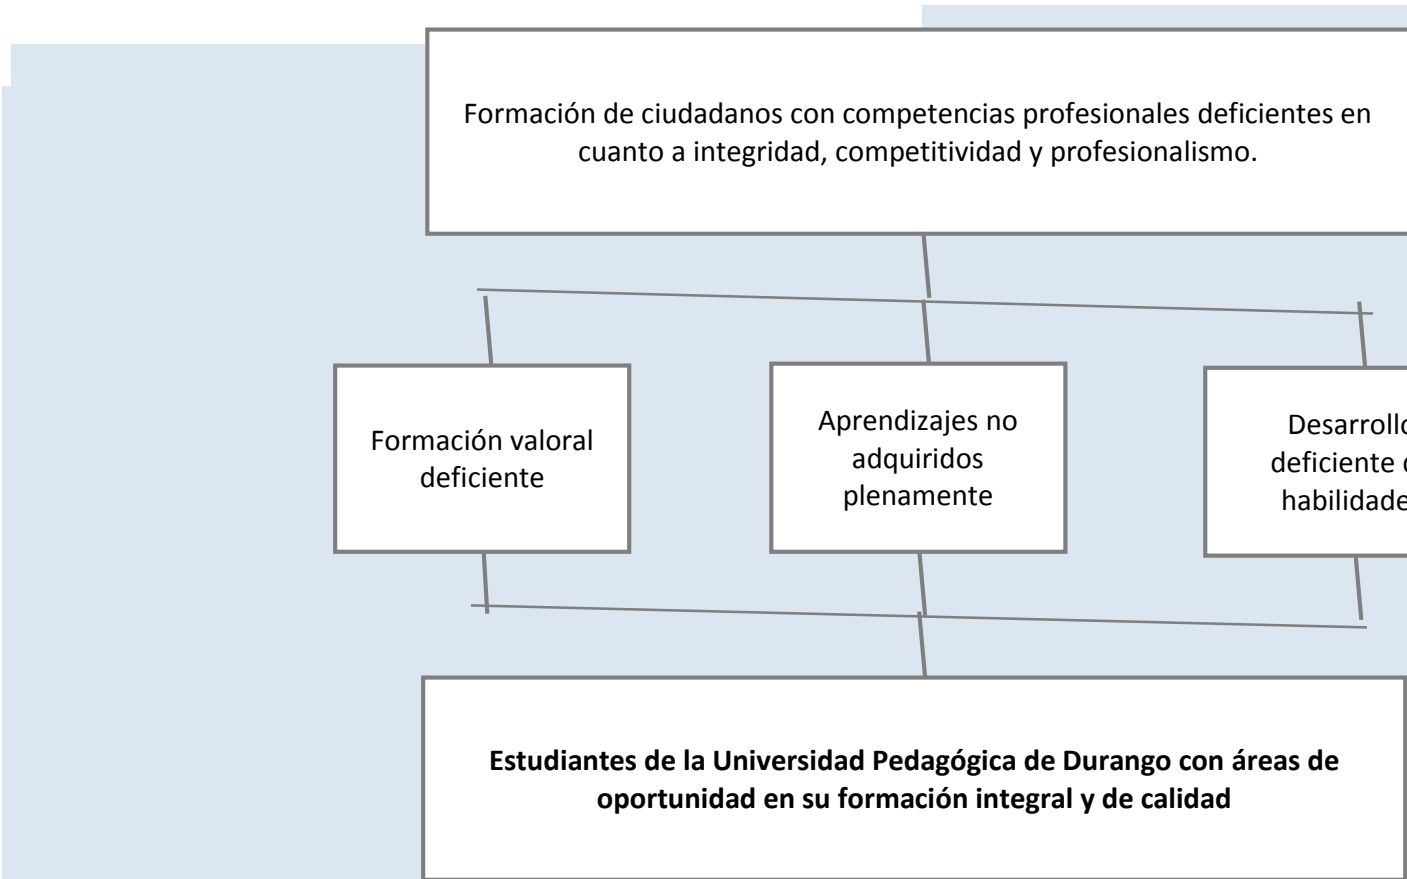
Formación de ciudadanos con competencias profesionales deficientes en cuanto a integridad, competitividad y profesionalismo.

Formación valoral deficiente

Aprendizajes no adquiridos plenamente

Desarrollo deficiente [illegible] habilidade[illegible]

**Estudiantes de la Universidad Pedagógica de Durango con áreas de oportunidad en su formación integral y de calidad**